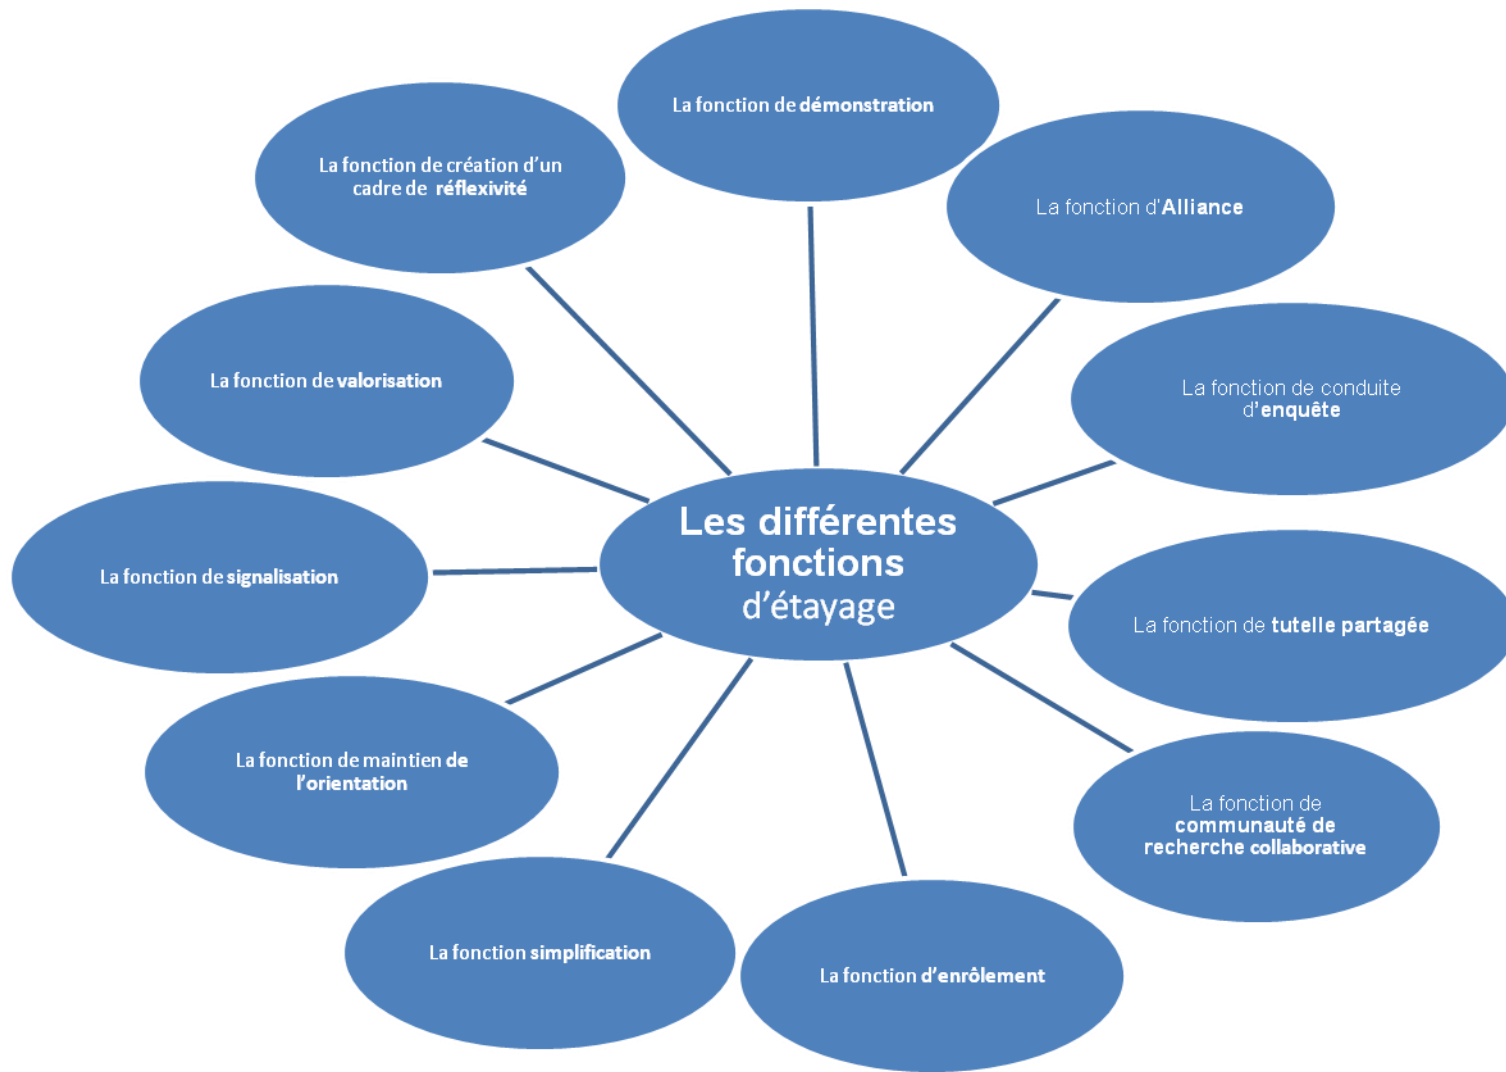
Les différentes fonctions d'étayage

La fonction de démonstration

La fonction d'Alliance

La fonction de conduite d'enquête

La fonction de tutelle partagée

La fonction de communauté de recherche collaborative

La fonction d'enrôlement

La fonction simplification

La fonction de maintien de l'orientation

La fonction de signalisation

La fonction de valorisation

La fonction de création d'un cadre de réflexivité